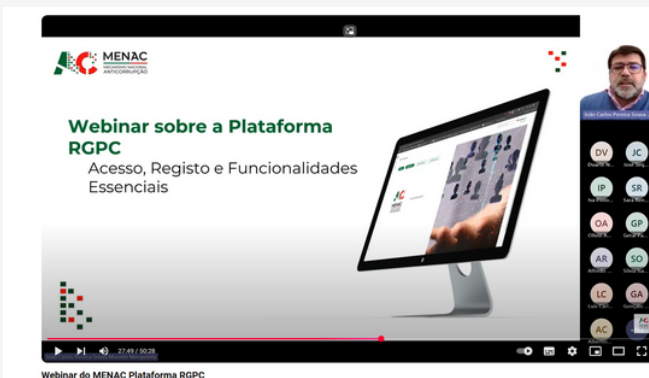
MENAC
MECANISMO NACIONAL ANTICORRUPÇÃO

Webinar sobre a Plataforma RGPC
Acesso, Registo e Funcionalidades Essenciais

João Carlos Pereira Sousa
DV
JC
IP
SR
OA
GP
AR
SO
LC
GA
AC

27:49 / 50:28

Webinar do MENAC Plataforma RGPC